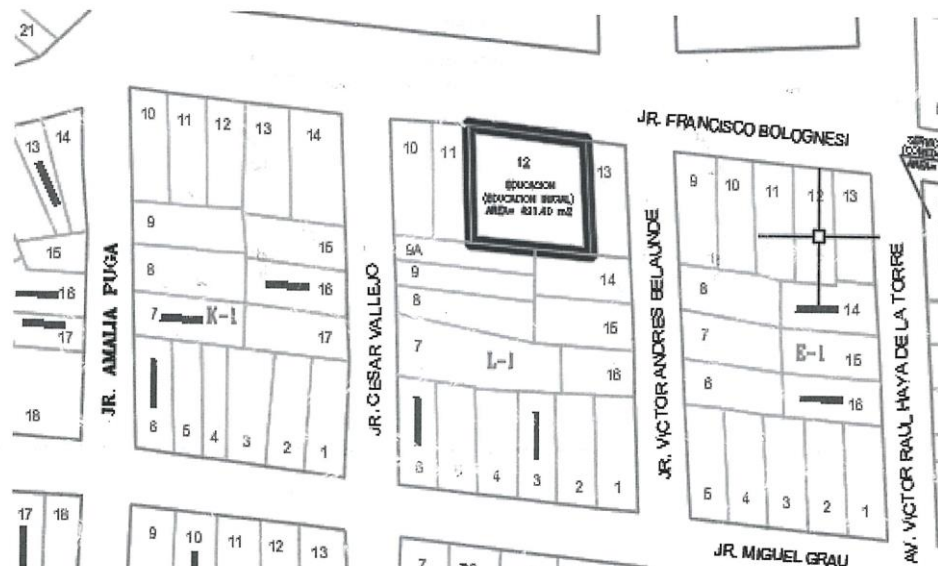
21

13
14
15
16
17
18

JR. AMALIA PUGA

10 11 12 13 14
9
15
8
16
7
K-I
17
6 5 4 3 2 1

17 16

9 10 11 12 13

JR. CESAR VALLEJO

10 11
12
EDUCACION
(EDUCACION INICIAL)
AREA= 821.40 m2
13
9A
9
14
8
15
7
L-I
16
6 5 4 3 2 1

7

JR. FRANCISCO BOLOGNESI

JR. VICTOR ANDRES BELAUNDE

9 10 11 12 13
8
14
7
E-I
15
6
16
5 4 3 2 1

JR. MIGUEL GRAU

AV. VICTOR RAUL HAYA DE LA TORRE